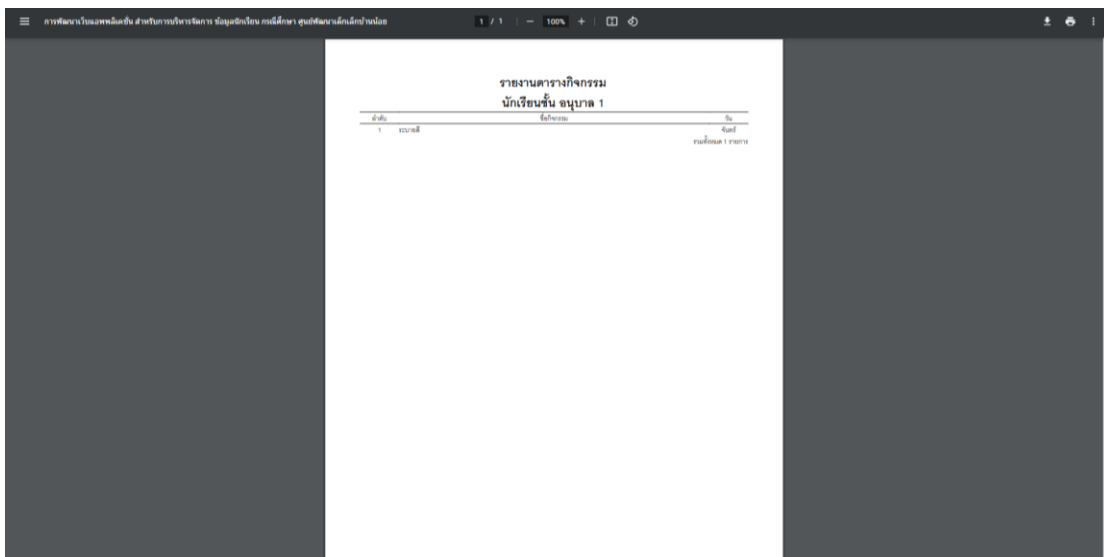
การพัฒนาเว็บแอพพลิเคชั่น สำหรับการบริหารจัดการ ข้อมูลนักเรียน กรณีศึกษา ศูนย์พัฒนาเด็กเล็กบ้านน้อย

1 / 1 | — 100% +

รายงานตารางกิจกรรม
นักเรียนชั้น อนุบาล 1

| ลำดับ | ชื่อกิจกรรม | วัน |
|---|---|---|
| 1 | ระบายสี | จันทร์ |

รวมทั้งหมด 1 รายการ